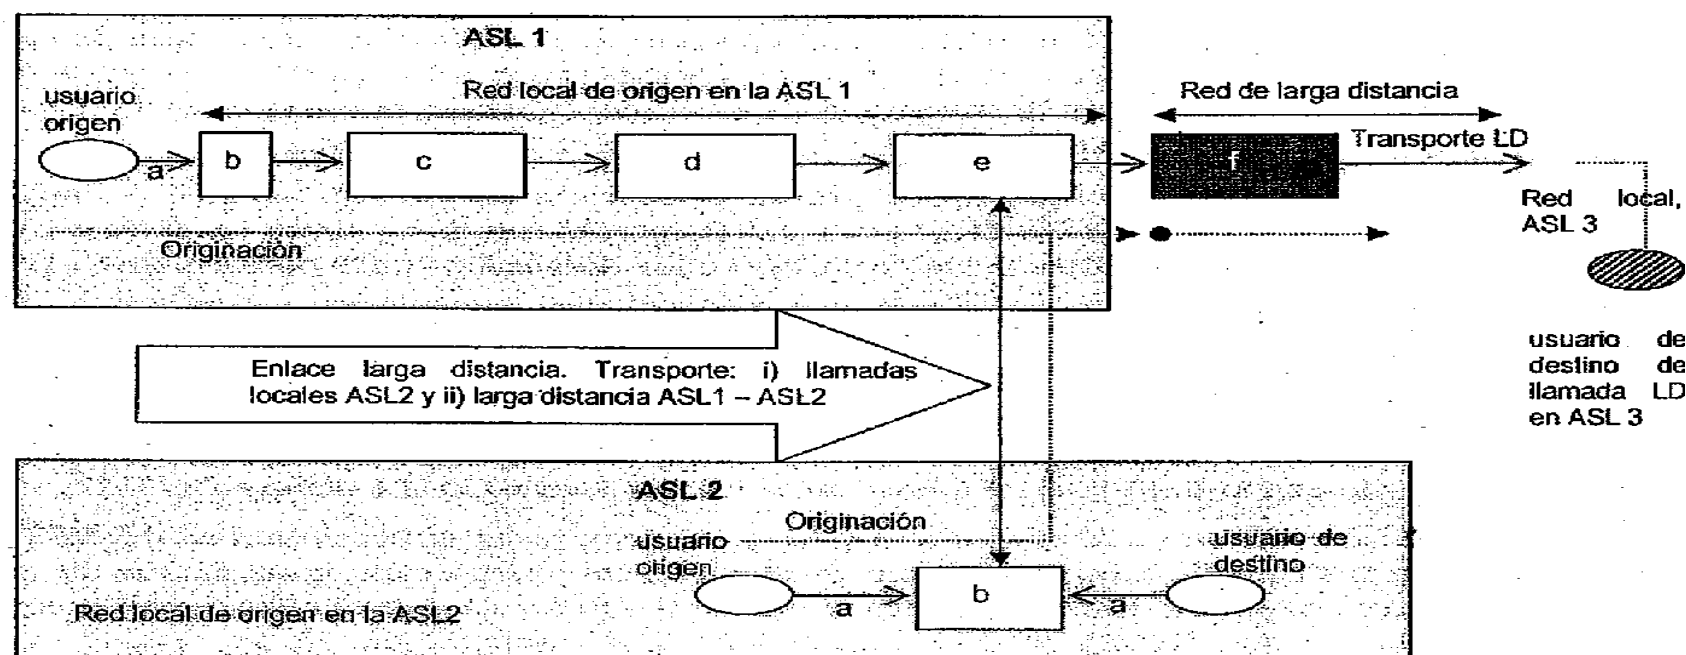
ASL 1

usuario origen

Red local de origen en la ASL 1

Red de larga distancia

Transporte LD

a

b

c

d

e

f

Red local, ASL 3

Originación

usuario de destino de llamada LD en ASL 3

Enlace larga distancia. Transporte: i) llamadas locales ASL2 y ii) larga distancia ASL1 – ASL2

ASL 2

Originación

usuario origen

usuario de destino

Red local de origen en la ASL2

a

b

a